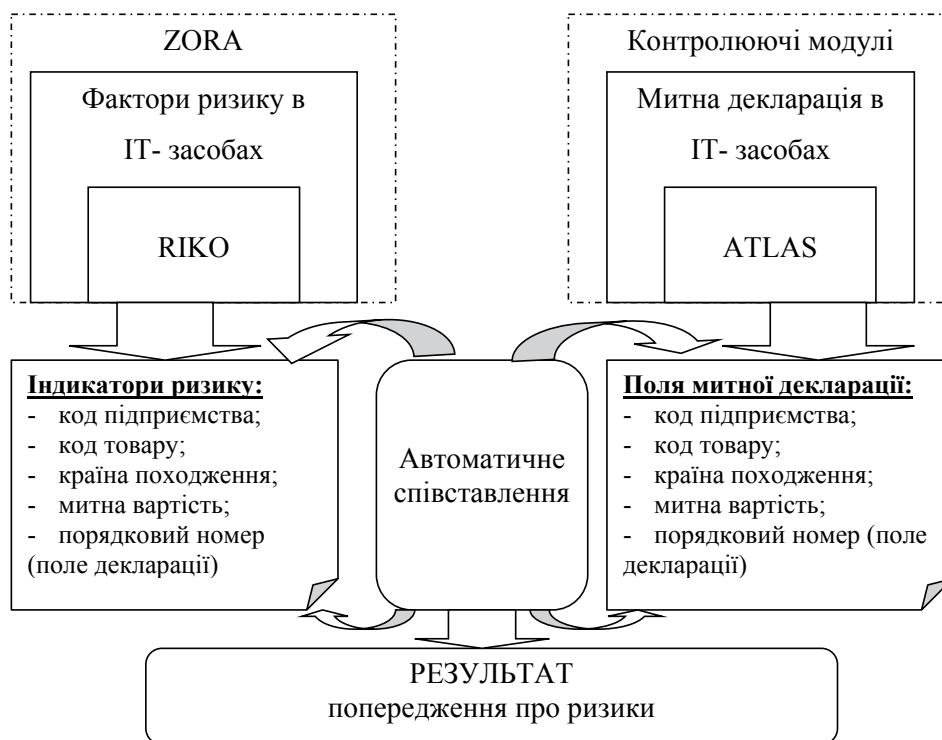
ZORA

Фактори ризику в IT- засобах

RIKO

Контролюючі модулі

Митна декларація в IT- засобах

ATLAS

**Індикатори ризику:**
- код підприємства;
- код товару;
- країна походження;
- митна вартість;
- порядковий номер (поле декларації)

Автоматичне співставлення

**Поля митної декларації:**
- код підприємства;
- код товару;
- країна походження;
- митна вартість;
- порядковий номер (поле декларації)

РЕЗУЛЬТАТ
попередження про ризики